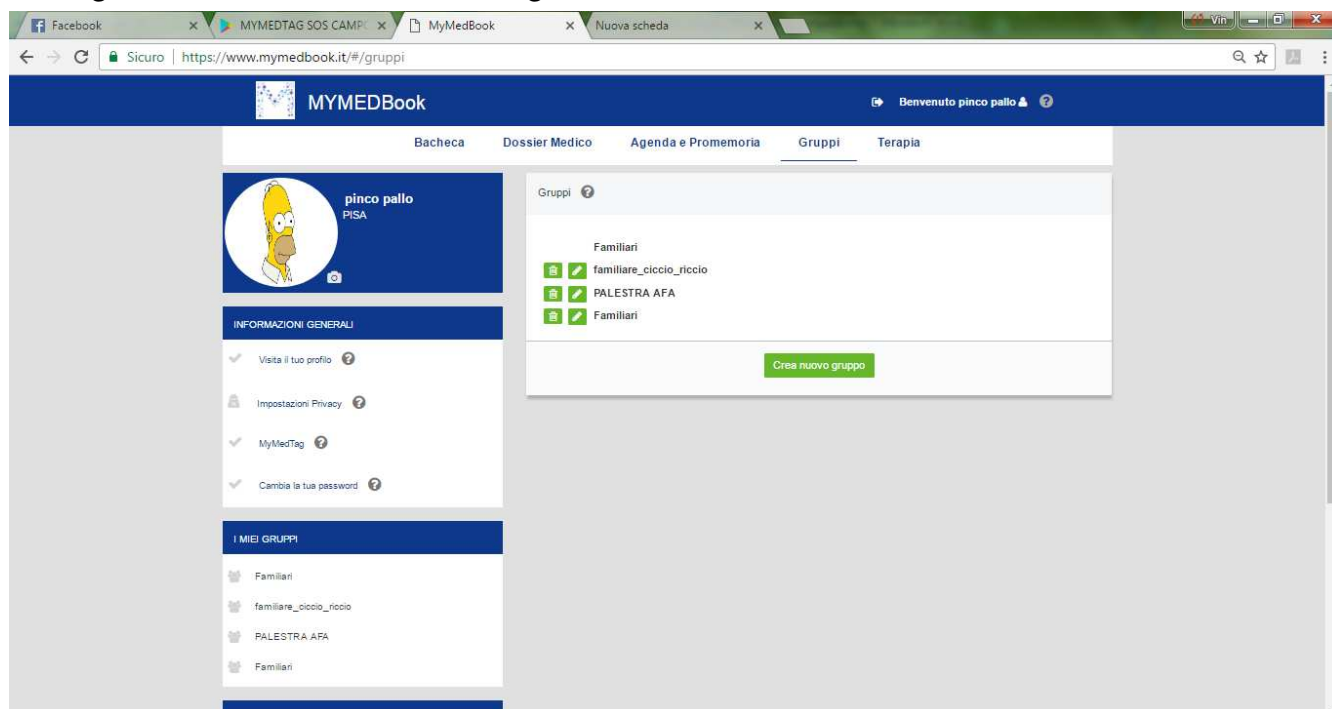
Facebook
MYMEDTAG SOS CAMP
MyMedBook
Nuova scheda
Vin

Sicuro | https://www.mymedbook.it/#/gruppi

MYMEDBook
Benvenuto pinco pallo

Bacheca
Dossier Medico
Agenda e Promemoria
Gruppi
Terapia

pinco pallo
PISA

INFORMAZIONI GENERALI
Visita il tuo profilo
Impostazioni Privacy
MyMedTag
Cambia la tua password

I MIEI GRUPPI
Familiari
familiare_ciccio_riccio
PALESTRA AFA
Familiari

Gruppi

Familiari
familiare_ciccio_riccio
PALESTRA AFA
Familiari

Crea nuovo gruppo